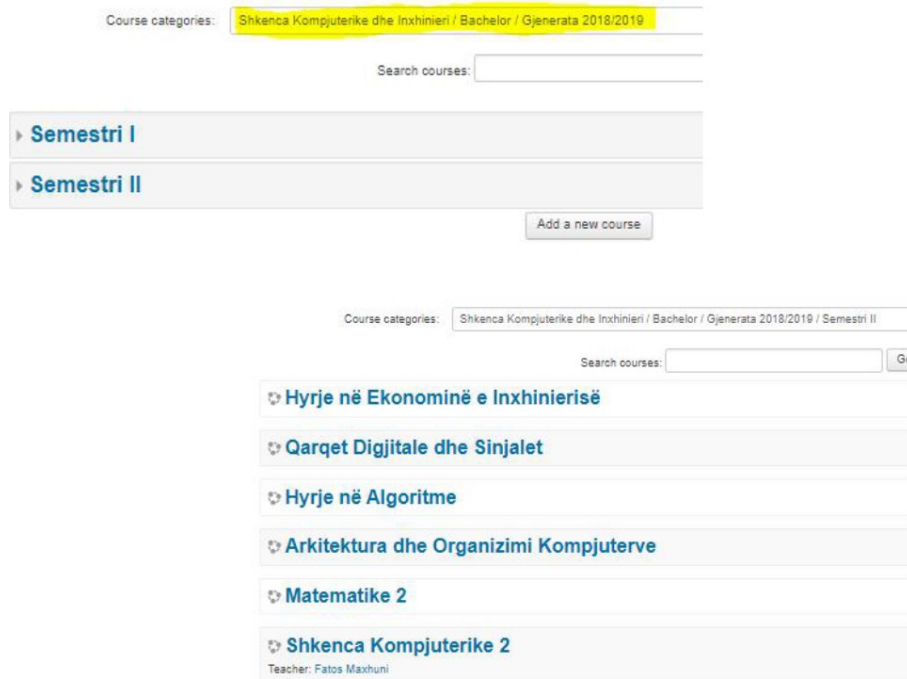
Course categories: Shkenca Kompjuterike dhe Inxhinieri / Bachelor / Gjenerata 2018/2019

Search courses:

Semestri I

Semestri II

Add a new course

Course categories: Shkenca Kompjuterike dhe Inxhinieri / Bachelor / Gjenerata 2018/2019 / Semestri II

Search courses: G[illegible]

Hyrje në Ekonominë e Inxhinierisë

Qarqet Digjitale dhe Sinjalet

Hyrje në Algoritme

Arkitektura dhe Organizimi Kompjuterve

Matematike 2

Shkenca Kompjuterike 2

Teacher: Fatos Maxhuni